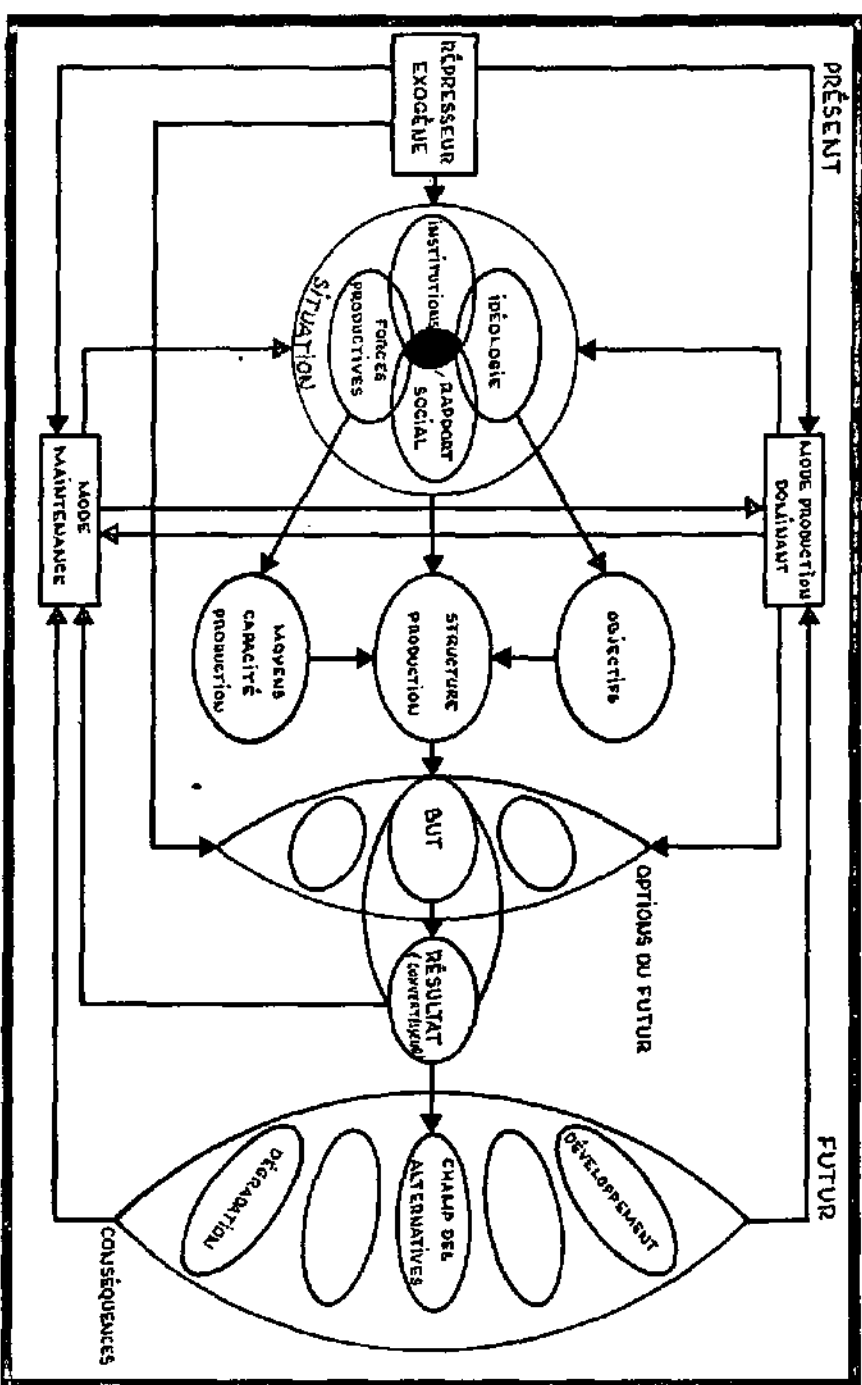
PRÉSENT

RÉPRESSEUR EXOGÈNE

SITUATION

INSTITUTIONS

IDÉOLOGIE

FORCES PRODUCTIVES

RAPPORT SOCIAL

MODE PRODUCTION DOMINANT

MODE MAINTENANCE

OBJECTIFS

STRUCTURE PRODUCTION

MOYENS CAPACITÉ PRODUCTION

BUT

OPTIONS DU FUTUR

RÉSULTAT (CONVERTISSEUR)

FUTUR

DÉVELOPPEMENT

CHAMP DES ALTERNATIVES

DÉGRADATION

CONSÉQUENCES